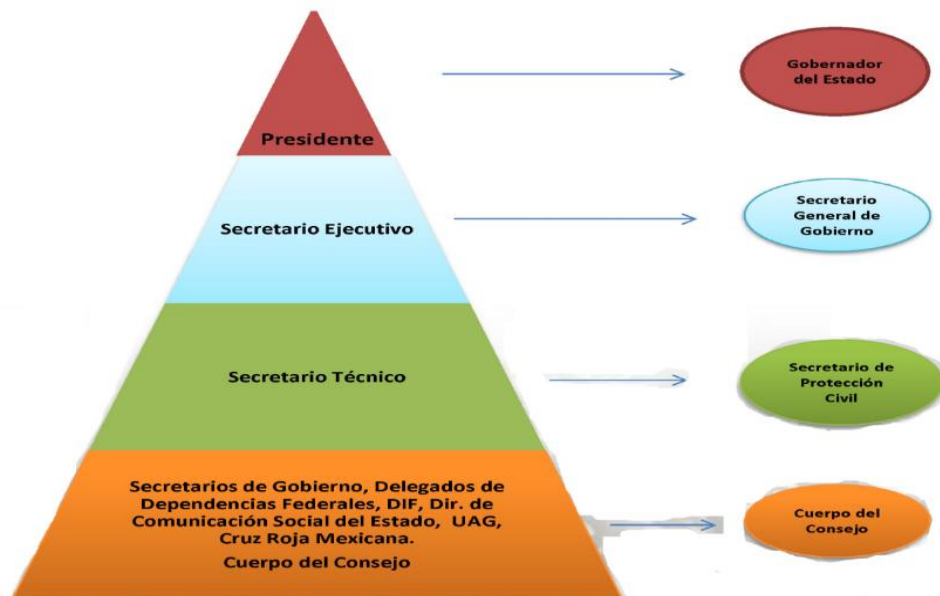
Presidente

Gobernador del Estado

Secretario Ejecutivo

Secretario General de Gobierno

Secretario Técnico

Secretario de Protección Civil

Secretarios de Gobierno, Delegados de Dependencias Federales, DIF, Dir. de Comunicación Social del Estado, UAG, Cruz Roja Mexicana.

Cuerpo del Consejo

Cuerpo del Consejo